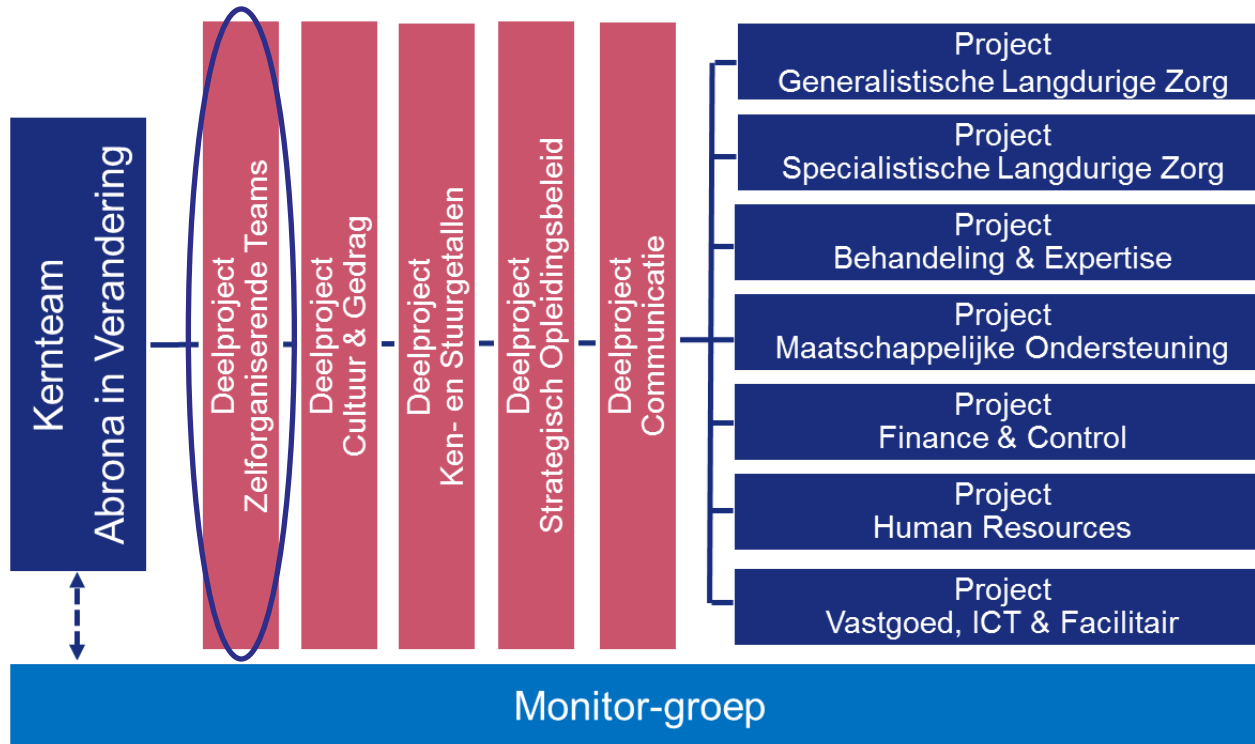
Kernteam
Abrona in Verandering

Deelproject
Zelforganiserende Teams

Deelproject
Cultuur & Gedrag

Deelproject
Ken- en Sturgetallen

Deelproject
Strategisch Opleidingsbeleid

Deelproject
Communicatie

Project
Generalistische Langdurige Zorg

Project
Specialistische Langdurige Zorg

Project
Behandeling & Expertise

Project
Maatschappelijke Ondersteuning

Project
Finance & Control

Project
Human Resources

Project
Vastgoed, ICT & Facilitair

Monitor-groep